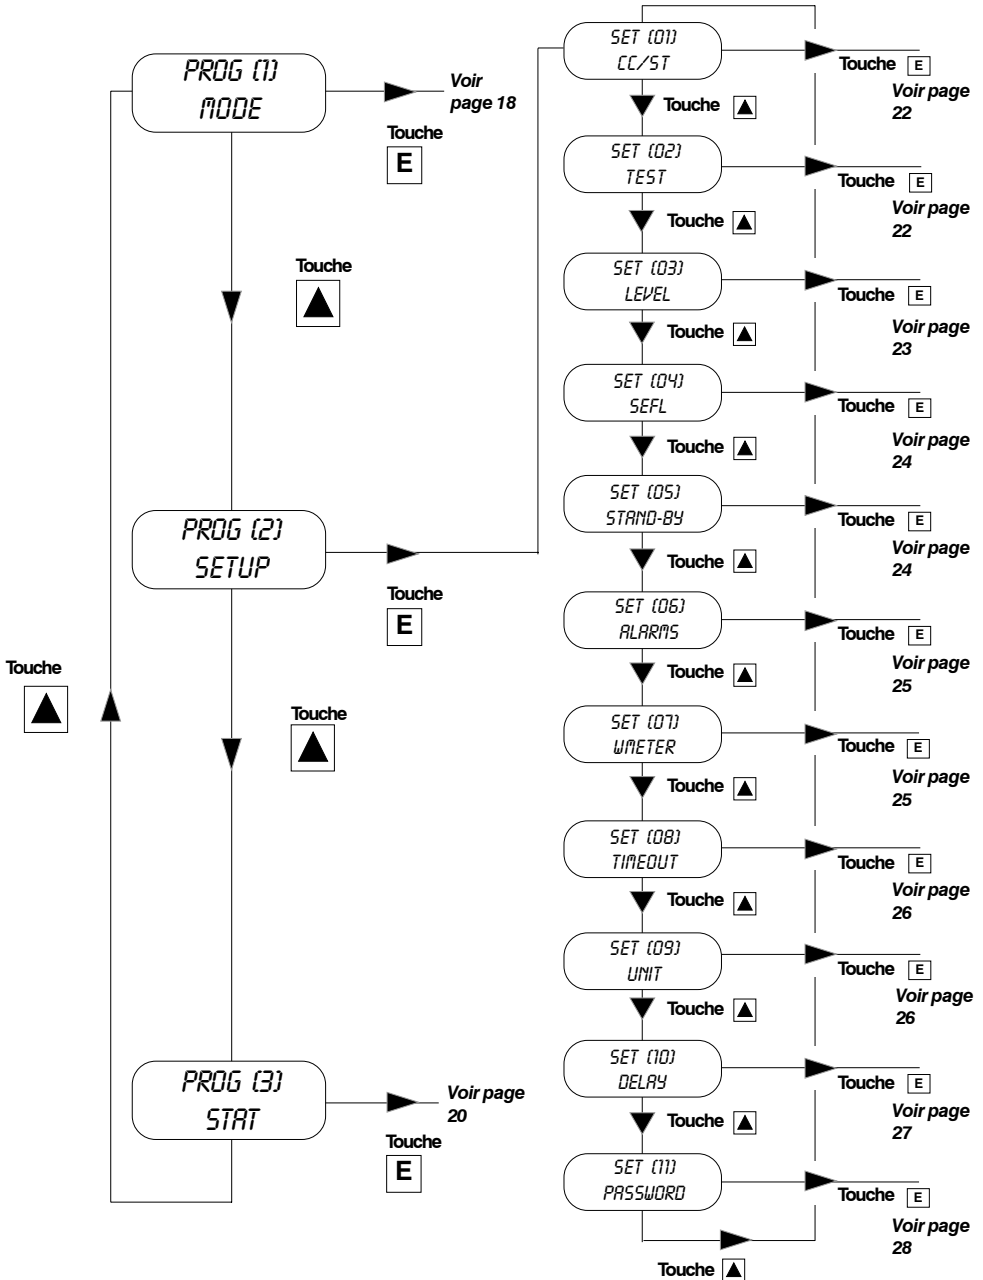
PROG (1)
MODE

Voir page 18

Touche E

Touche ▲

PROG (2)
SETUP

Touche E

Touche ▲

Touche ▲

PROG (3)
STAT

Voir page 20

Touche E

SET (01)
CC/ST

Touche E
Voir page 22

Touche ▲

SET (02)
TEST

Touche E
Voir page 22

Touche ▲

SET (03)
LEVEL

Touche E
Voir page 23

Touche ▲

SET (04)
SEFL

Touche E
Voir page 24

Touche ▲

SET (05)
STAND-BY

Touche E
Voir page 24

Touche ▲

SET (06)
ALARMS

Touche E
Voir page 25

Touche ▲

SET (07)
WMETER

Touche E
Voir page 25

Touche ▲

SET (08)
TIMEOUT

Touche E
Voir page 26

Touche ▲

SET (09)
UNIT

Touche E
Voir page 26

Touche ▲

SET (10)
DELAY

Touche E
Voir page 27

Touche ▲

SET (11)
PASSWORD

Touche E
Voir page 28

Touche ▲